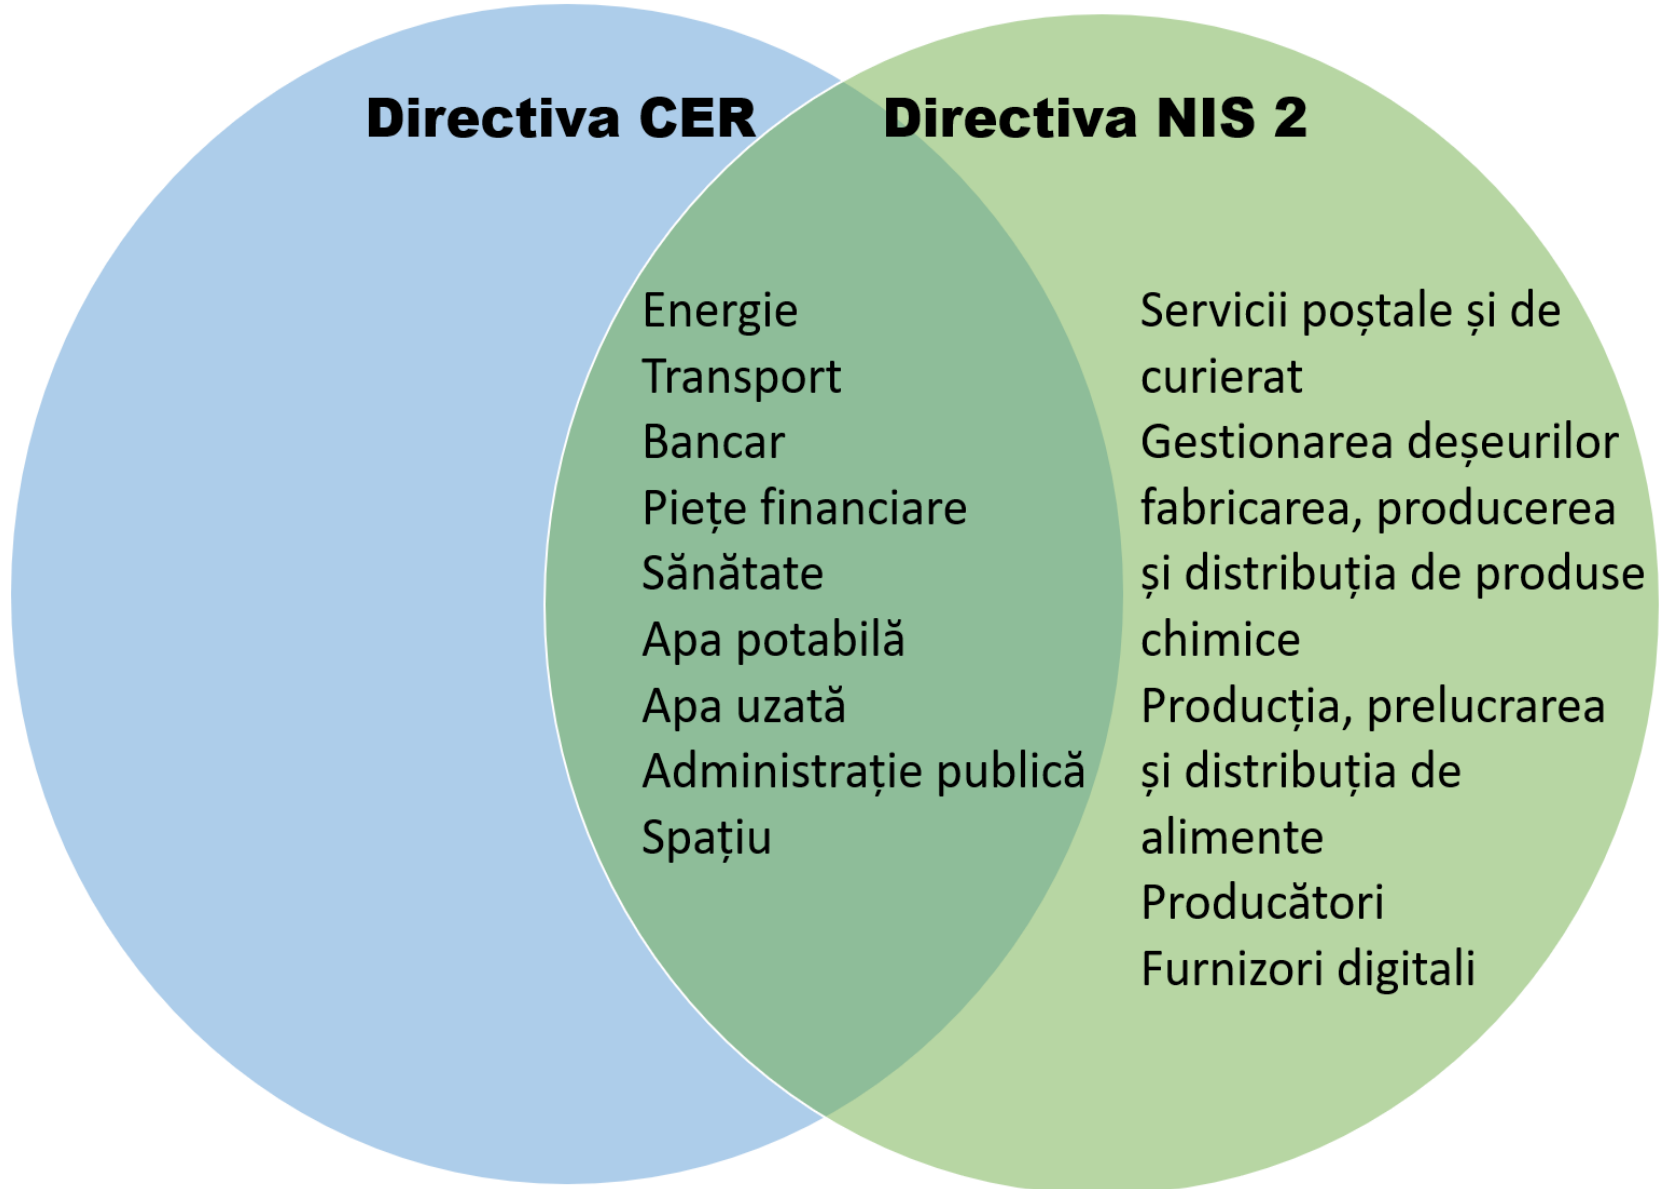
Directiva CER

Directiva NIS 2

Energie
Transport
Bancar
Piețe financiare
Sănătate
Apa potabilă
Apa uzată
Administrație publică
Spațiu

Servicii poștale și de curierat
Gestionarea deșeurilor
fabricarea, producerea și distribuția de produse chimice
Producția, prelucrarea și distribuția de alimente
Producători
Furnizori digitali